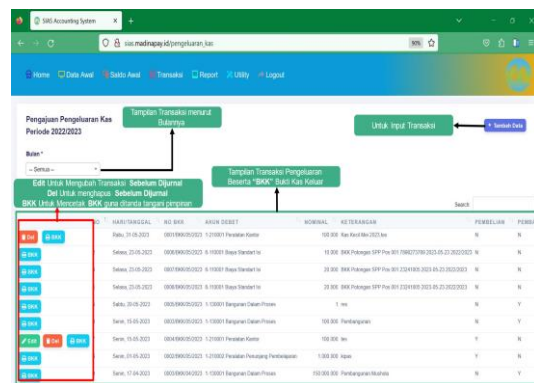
SMS Accounting System

sias.madinapay.id/pengeluaran_kas

90%

Home Data Awal Saldo Awal Transaksi Report Utility Logout

Pengajuan Pengeluaran Kas Periode 2022/2023

Tampilan Transaksi menurut Bulannya

Untuk Input Transaksi

+ Tambah Data

Bulan *

-- Semua --

Tampilan Transaksi Pengeluaran Beserta "BKK" Bukti Kas Keluar

Edit Untuk Mengubah Transaksi Sebelum Dijurnal
Del Untuk menghapus Sebelum Dijurnal
BKK Untuk Mencetak BKK guna ditanda tangani pimpinan

Search

| | HARI/TANGGAL | NO BKK | AKUN DEBET | NOMINAL | KETERANGAN | PEMBELIAN | PEMBA |
|---|---|---|---|---|---|---|---|
| Del BKK | Rabu, 31-05-2023 | 0001/BKK/05/2023 | 1-210001 Peralatan Kantor | 100.000 | Kas Kecil Mei 2023,fps | N | N |
| BKK | Selasa, 23-05-2023 | 0008/BKK/05/2023 | 6-110001 Biaya Standart Isi | 10.000 | BKK Potongan SPP Pos 001 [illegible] | N | N |
| BKK | Selasa, 23-05-2023 | 0007/BKK/05/2023 | 6-110001 Biaya Standart Isi | 20.000 | BKK Potongan SPP Pos 001 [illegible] | N | N |
| BKK | Selasa, 23-05-2023 | 0006/BKK/05/2023 | 6-110001 Biaya Standart Isi | 20.000 | BKK Potongan SPP Pos 001 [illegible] | N | N |
| BKK | Sabtu, 20-05-2023 | 0005/BKK/05/2023 | 1-130001 Bangunan Dalam Proses | 1 | nns | N | Y |
| BKK | Senin, 15-05-2023 | 0003/BKK/05/2023 | 1-130001 Bangunan Dalam Proses | 100.000 | Pembangunan | N | Y |
| Edit Del BKK | Senin, 15-05-2023 | 0004/BKK/05/2023 | 1-210001 Peralatan Kantor | 100.000 | tes | Y | N |
| BKK | Senin, 01-05-2023 | 0002/BKK/05/2023 | 1-210002 Peralatan Penunjang Pembelajaran | 1.000.000 | lepas | Y | N |
| BKK | Senin, 17-04-2023 | 0001/BKK/04/2023 | 1-130001 Bangunan Dalam Proses | 150.000.000 | Pembangunan Mushola | N | Y |